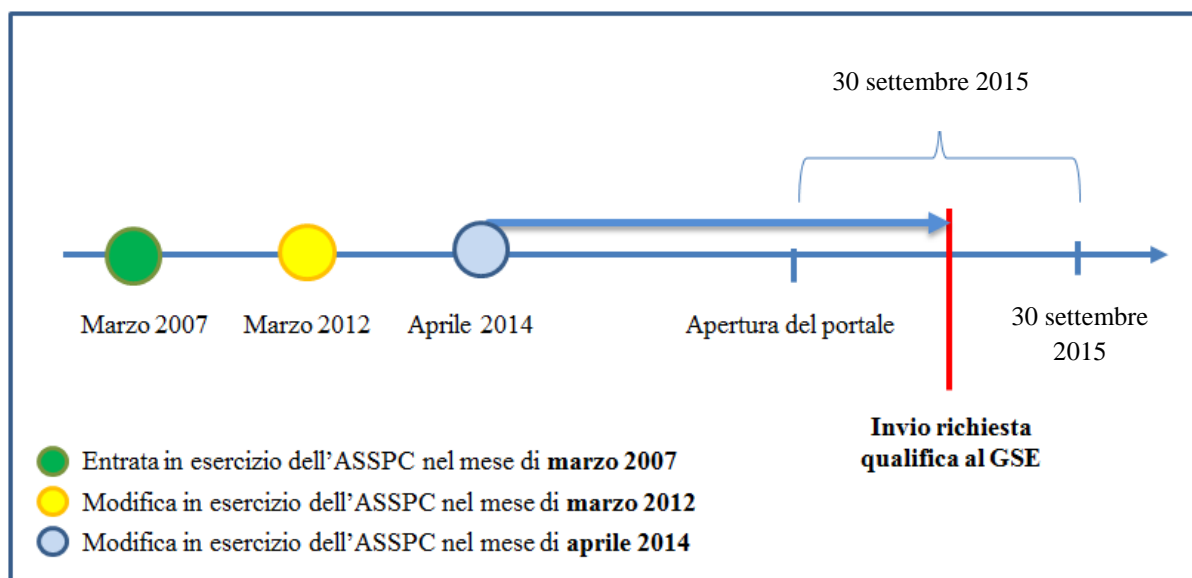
30 settembre 2015

Marzo 2007

Marzo 2012

Aprile 2014

Apertura del portale

30 settembre 2015

**Invio richiesta qualifica al GSE**

Entrata in esercizio dell'ASSPC nel mese di **marzo 2007**

Modifica in esercizio dell'ASSPC nel mese di **marzo 2012**

Modifica in esercizio dell'ASSPC nel mese di **aprile 2014**